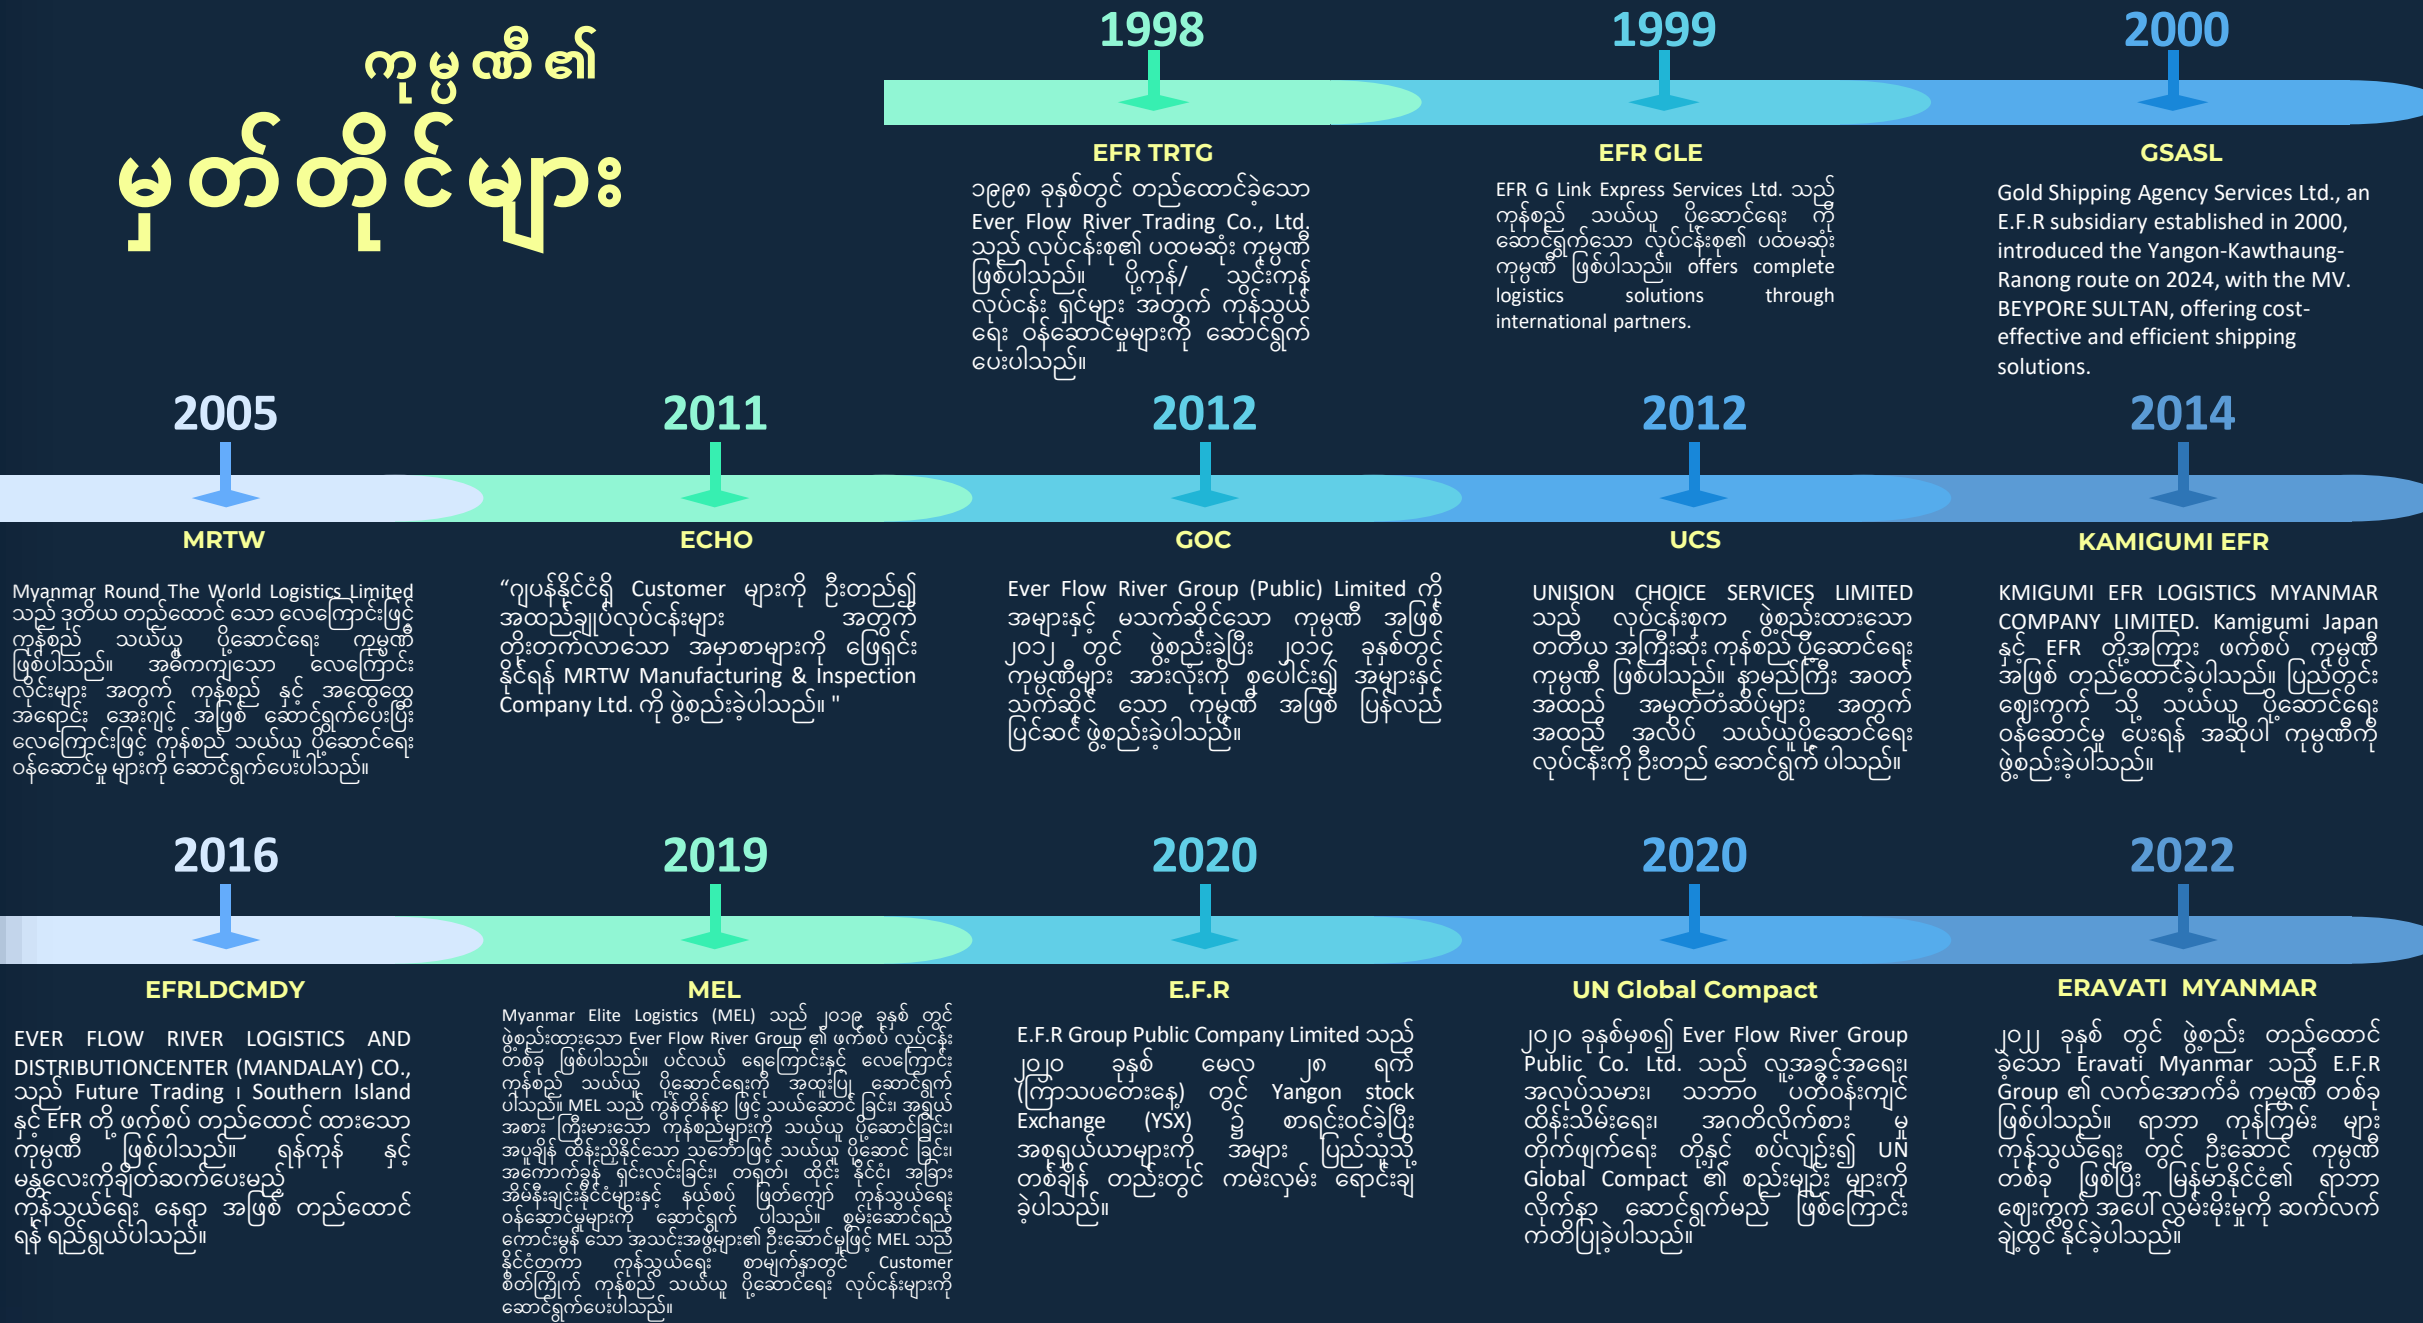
ကုမ္ပဏီ၏

မှတ်တိုင်များ

1998

EFR TRTG

၁၉၉၈ ခုနှစ်တွင် တည်ထောင်ခဲ့သော Ever Flow River Trading Co., Ltd. သည် လုပ်ငန်းစု၏ ပထမဆုံး ကုမ္ပဏီ ဖြစ်ပါသည်။ ပို့ကုန်/ သွင်းကုန် လုပ်ငန်း ရှင်များ အတွက် ကုန်သွယ်ရေး ဝန်ဆောင်မှုများကို ဆောင်ရွက်ပေးပါသည်။

1999

EFR GLE

EFR G Link Express Services Ltd. သည် ကုန်စည် သယ်ယူ ပို့ဆောင်ရေး ကို ဆောင်ရွက်သော လုပ်ငန်းစု၏ ပထမဆုံး ကုမ္ပဏီ ဖြစ်ပါသည်။ offers complete logistics solutions through international partners.

2000

GSASL

Gold Shipping Agency Services Ltd., an E.F.R subsidiary established in 2000, introduced the Yangon-Kawthaung-Ranong route on 2024, with the MV. BEYPORE SULTAN, offering cost-effective and efficient shipping solutions.

2005

MRTW

Myanmar Round The World Logistics Limited သည် ဒုတိယ တည်ထောင် သော လေကြောင်းဖြင့် ကုန်စည် သယ်ယူ ပို့ဆောင်ရေး ကုမ္ပဏီ ဖြစ်ပါသည်။ အဓိကကျသော လေကြောင်း လိုင်းများ အတွက် ကုန်စည် နှင့် အထွေထွေ အရောင်း အေးဂျင့် အဖြစ် ဆောင်ရွက်ပေးပြီး လေကြောင်းဖြင့် ကုန်စည် သယ်ယူ ပို့ဆောင်ရေး ဝန်ဆောင်မှု များကို ဆောင်ရွက်ပေးပါသည်။

2011

ECHO

"ဂျပန်နိုင်ငံရှိ Customer များကို ဦးတည်၍ အထည်ချုပ်လုပ်ငန်းများ အတွက် တိုးတက်လာသော အမှာစာများကို ဖြေရှင်းနိုင်ရန် MRTW Manufacturing & Inspection Company Ltd. ကို ဖွဲ့စည်းခဲ့ပါသည်။ "

2012

GOC

Ever Flow River Group (Public) Limited ကို အများနှင့် မသက်ဆိုင်သော ကုမ္ပဏီ အဖြစ် ၂၀၁၂ တွင် ဖွဲ့စည်းခဲ့ပြီး ၂၀၁၄ ခုနှစ်တွင် ကုမ္ပဏီများ အားလုံးကို စုပေါင်း၍ အများနှင့် သက်ဆိုင် သော ကုမ္ပဏီ အဖြစ် ပြန်လည် ပြင်ဆင် ဖွဲ့စည်းခဲ့ပါသည်။

2012

UCS

UNISION CHOICE SERVICES LIMITED သည် လုပ်ငန်းစုက ဖွဲ့စည်းထားသော တတိယ အကြီးဆုံး ကုန်စည် ပို့ဆောင်ရေး ကုမ္ပဏီ ဖြစ်ပါသည်။ နာမည်ကြီး အဝတ် အထည် အမှတ်တံဆိပ်များ အတွက် အထည် အလိပ် သယ်ယူပို့ဆောင်ရေး လုပ်ငန်းကို ဦးတည် ဆောင်ရွက် ပါသည်။

2014

KAMIGUMI EFR

KMIGUMI EFR LOGISTICS MYANMAR COMPANY LIMITED. Kamigumi Japan နှင့် EFR တို့အကြား ဖက်စပ် ကုမ္ပဏီ အဖြစ် တည်ထောင်ခဲ့ပါသည်။ ပြည်တွင်း ဈေးကွက် သို့ သယ်ယူ ပို့ဆောင်ရေး ဝန်ဆောင်မှု ပေးရန် အဆိုပါ ကုမ္ပဏီကို ဖွဲ့စည်းခဲ့ပါသည်။

2016

EFRLDCMDY

EVER FLOW RIVER LOGISTICS AND DISTRIBUTIONCENTER (MANDALAY) CO., သည် Future Trading ၊ Southern Island နှင့် EFR တို့ ဖက်စပ် တည်ထောင် ထားသော ကုမ္ပဏီ ဖြစ်ပါသည်။ ရန်ကုန် နှင့် မန္တလေးကိုချိတ်ဆက်ပေးမည့် ကုန်သွယ်ရေး နေရာ အဖြစ် တည်ထောင်ရန် ရည်ရွယ်ပါသည်။

2019

MEL

Myanmar Elite Logistics (MEL) သည် ၂၀၁၉ ခုနှစ် တွင် ဖွဲ့စည်းထားသော Ever Flow River Group ၏ ဖက်စပ် လုပ်ငန်း တစ်ခု ဖြစ်ပါသည်။ ပင်လယ် ရေကြောင်းနှင့် လေကြောင်း ကုန်စည် သယ်ယူ ပို့ဆောင်ရေးကို အထူးပြု ဆောင်ရွက် ပါသည်။ MEL သည် ကုန်တိုက်နှာ ဖြင့် သယ်ဆောင် ခြင်း၊ အရွယ် အစား ကြီးမားသော ကုန်စည်များကို သယ်ယူ ပို့ဆောင်ခြင်း၊ အပူချိန် ထိန်းညှိနိုင်သော သဘောဖြင့် သယ်ယူ ပို့ဆောင် ခြင်း၊ အကောက်ခွန် ရှင်းလင်းခြင်း၊ တရုတ်၊ ထိုင်း နိုင်ငံ၊ အိမ်နီးချင်းနိုင်ငံများနှင့် နယ်စပ် ဖြတ်ကျော် ကုန်သွယ်ရေး ဝန်ဆောင်မှုများကို ဆောင်ရွက် ပါသည်။ စွမ်းဆောင်ရည် ကောင်းမွန် သော အသင်းအဖွဲ့များ၏ ဦးဆောင်မှုဖြင့် MEL သည် နိုင်ငံတကာ ကုန်သွယ်ရေး စာချုပ်နှာတွင် Customer စိတ်ကြိုက် ကုန်စည် သယ်ယူ ပို့ဆောင်ရေး လုပ်ငန်းများကို ဆောင်ရွက်ပေးပါသည်။

2020

E.F.R

E.F.R Group Public Company Limited သည် ၂၀၂၀ ခုနှစ် မေလ ၂၈ ရက် (ကြာသပတေးနေ့) တွင် Yangon stock Exchange (YSX) ၌ စာရင်းဝင်ခဲ့ပြီး အစုရှယ်ယာများကို အများ ပြည်သူသို့ တစ်ချိန် တည်းတွင် ကမ်းလှမ်း ရောင်းချ ခဲ့ပါသည်။

2020

UN Global Compact

၂၀၂၀ ခုနှစ်မှစ၍ Ever Flow River Group Public Co. Ltd. သည် လူ့အခွင့်အရေး၊ အလုပ်သမား၊ သဘာဝ ပတ်ဝန်းကျင် ထိန်းသိမ်းရေး၊ အဂတိလိုက်စား မှု တိုက်ဖျက်ရေး တို့နှင့် စပ်လျဉ်း၍ UN Global Compact ၏ စည်းမျဉ်း များကို လိုက်နာ ဆောင်ရွက်မည် ဖြစ်ကြောင်း ကတိပြုခဲ့ပါသည်။

2022

ERAVATI MYANMAR

၂၀၂၂ ခုနှစ် တွင် ဖွဲ့စည်း တည်ထောင် ခဲ့သော Eravati Myanmar သည် E.F.R Group ၏ လက်အောက်ခံ ကုမ္ပဏီ တစ်ခု ဖြစ်ပါသည်။ ရာဘာ ကုန်ကြမ်း များ ကုန်သွယ်ရေး တွင် ဦးဆောင် ကုမ္ပဏီ တစ်ခု ဖြစ်ပြီး မြန်မာနိုင်ငံ၏ ရာဘာ ဈေးကွက် အပေါ် လွှမ်းမိုးမှုကို ဆက်လက် ချဲ့ထွင် နိုင်ခဲ့ပါသည်။